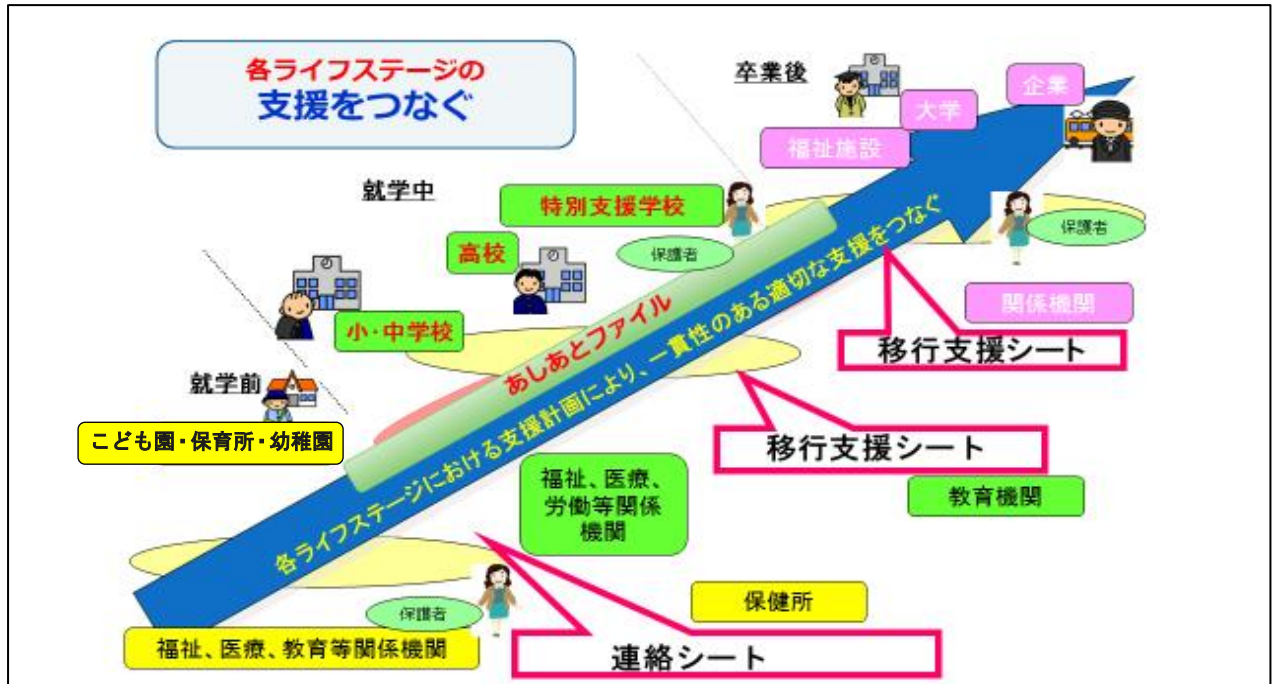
各ライフステージの
支援をつなぐ

卒業後

企業

大学

福祉施設

就学中

特別支援学校

保護者

保護者

高校

関係機関

小・中学校

移行支援シート

就学前

あしあとファイル

各ライフステージにおける支援計画により、一貫性のある適切な支援をつなぐ

移行支援シート

こども園・保育所・幼稚園

福祉、医療、労働等関係機関

教育機関

保健所

保護者

福祉、医療、教育等関係機関

連絡シート